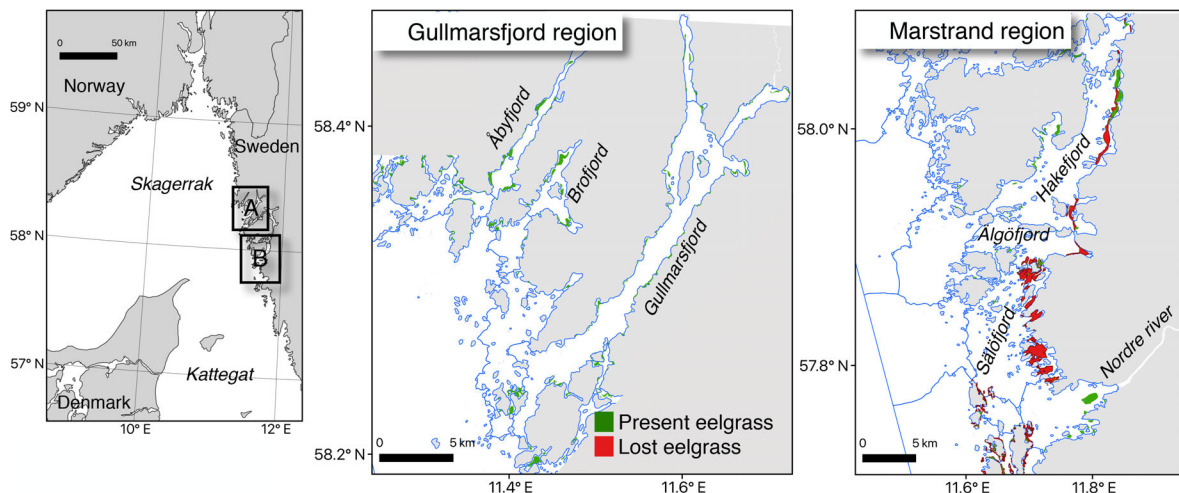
0 50 km

Norway

59° N

Sweden

Skagerrak

A

58° N

B

57° N

Kattegat

Denmark

10° E

12° E

Gullmarsfjord region

58.4° N

Åbyfjord

Brofjord

Gullmarsfjord

Present eelgrass

Lost eelgrass

0 5 km

58.2° N

11.4° E

11.6° E

Marstrand region

58.0° N

Hakefjord

Älgöfjord

Sälöfjord

Nordre river

57.8° N

0 5 km

11.6° E

11.8° E